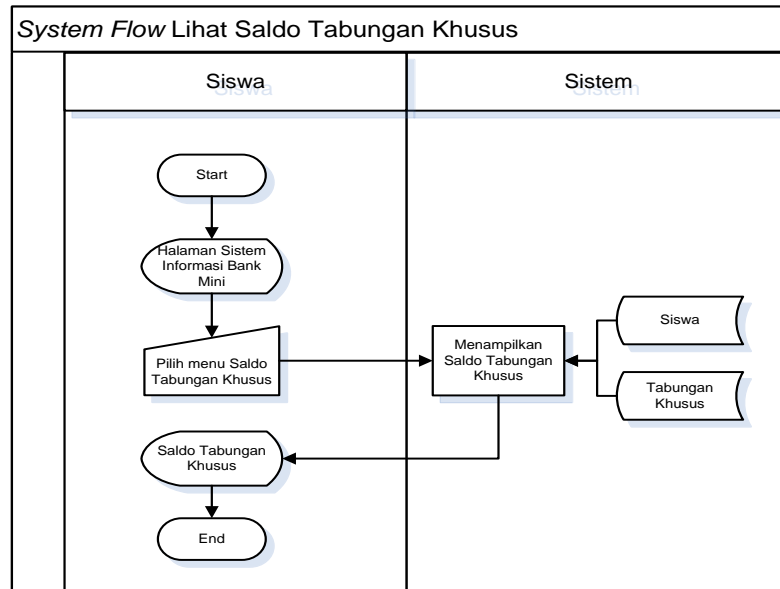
*System Flow* Lihat Saldo Tabungan Khusus

Siswa

Sistem

Start

Halaman Sistem Informasi Bank Mini

Pilih menu Saldo Tabungan Khusus

Saldo Tabungan Khusus

End

Menampilkan Saldo Tabungan Khusus

Siswa

Tabungan Khusus